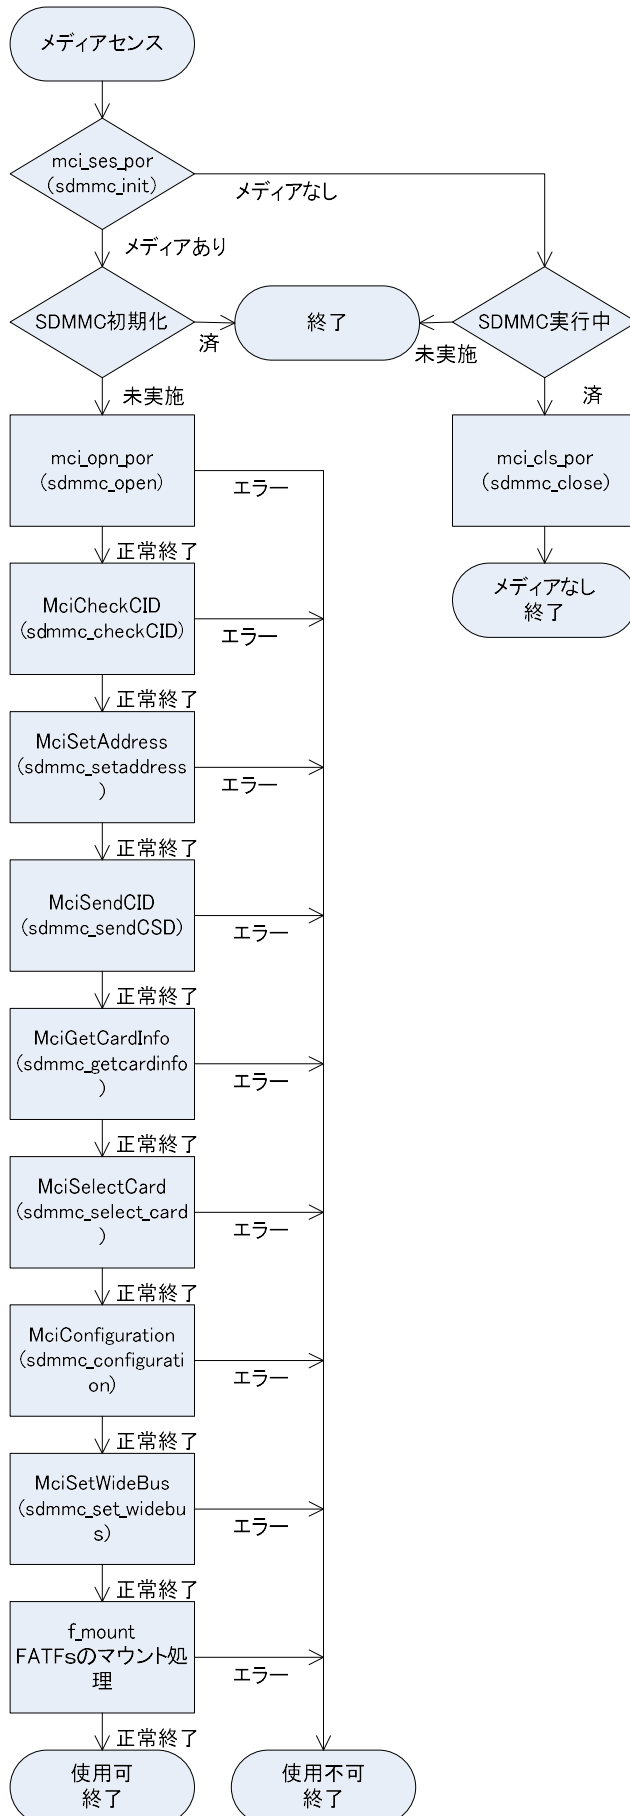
メディアセンス

mci_ses_por
(sdmmc_init)

メディアなし

メディアあり

SDMMC初期化

済

終了

未実施

SDMMC実行中

未実施

済

mci_opn_por
(sdmmc_open)

エラー

mci_cls_por
(sdmmc_close)

メディアなし
終了

正常終了

MciCheckCID
(sdmmc_checkCID)

エラー

正常終了

MciSetAddress
(sdmmc_setaddress
)

エラー

正常終了

MciSendCID
(sdmmc_sendCSD)

エラー

正常終了

MciGetCardInfo
(sdmmc_getcardinfo
)

エラー

正常終了

MciSelectCard
(sdmmc_select_card
)

エラー

正常終了

MciConfiguration
(sdmmc_configurati
on)

エラー

正常終了

MciSetWideBus
(sdmmc_set_widebu
s)

エラー

正常終了

f_mount
FATFsのマウント処理

エラー

正常終了

使用可
終了

使用不可
終了